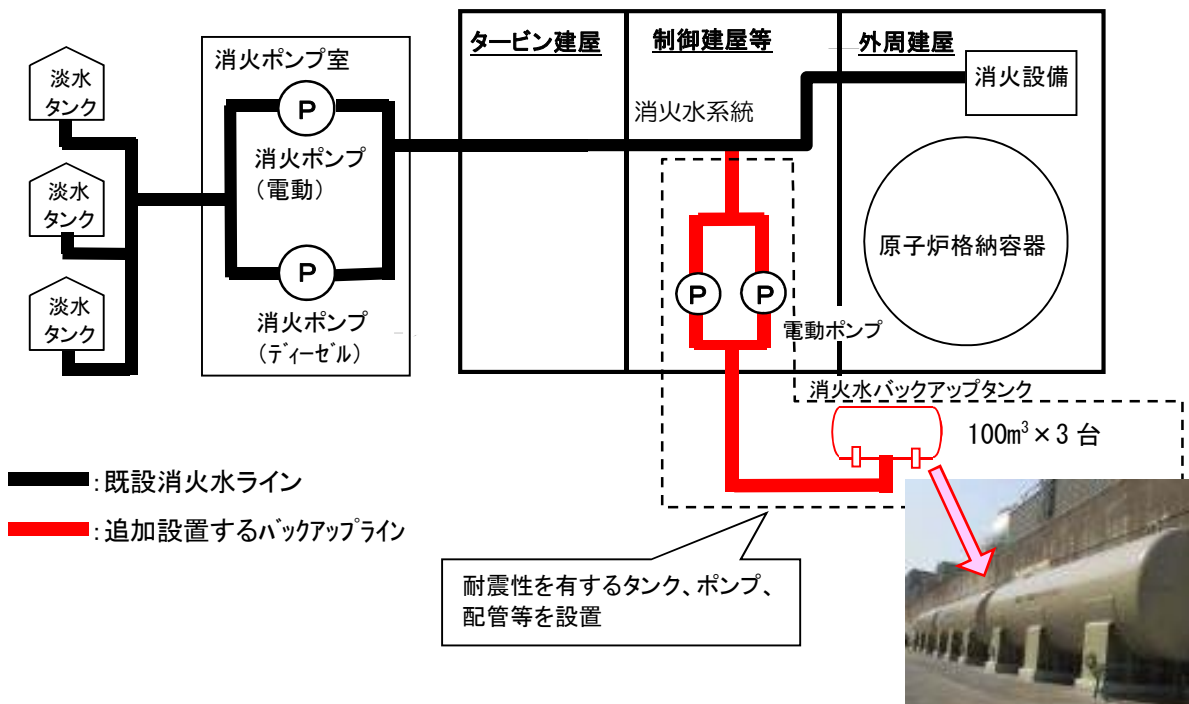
淡水タンク

淡水タンク

淡水タンク

消火ポンプ室

P

消火ポンプ（電動）

P

消火ポンプ（ディーゼル）

タービン建屋

制御建屋等

外周建屋

消火設備

消火水系統

原子炉格納容器

P P

電動ポンプ

消火水バックアップタンク

100m$^3$×３台

:既設消火水ライン

:追加設置するバックアップライン

耐震性を有するタンク、ポンプ、配管等を設置